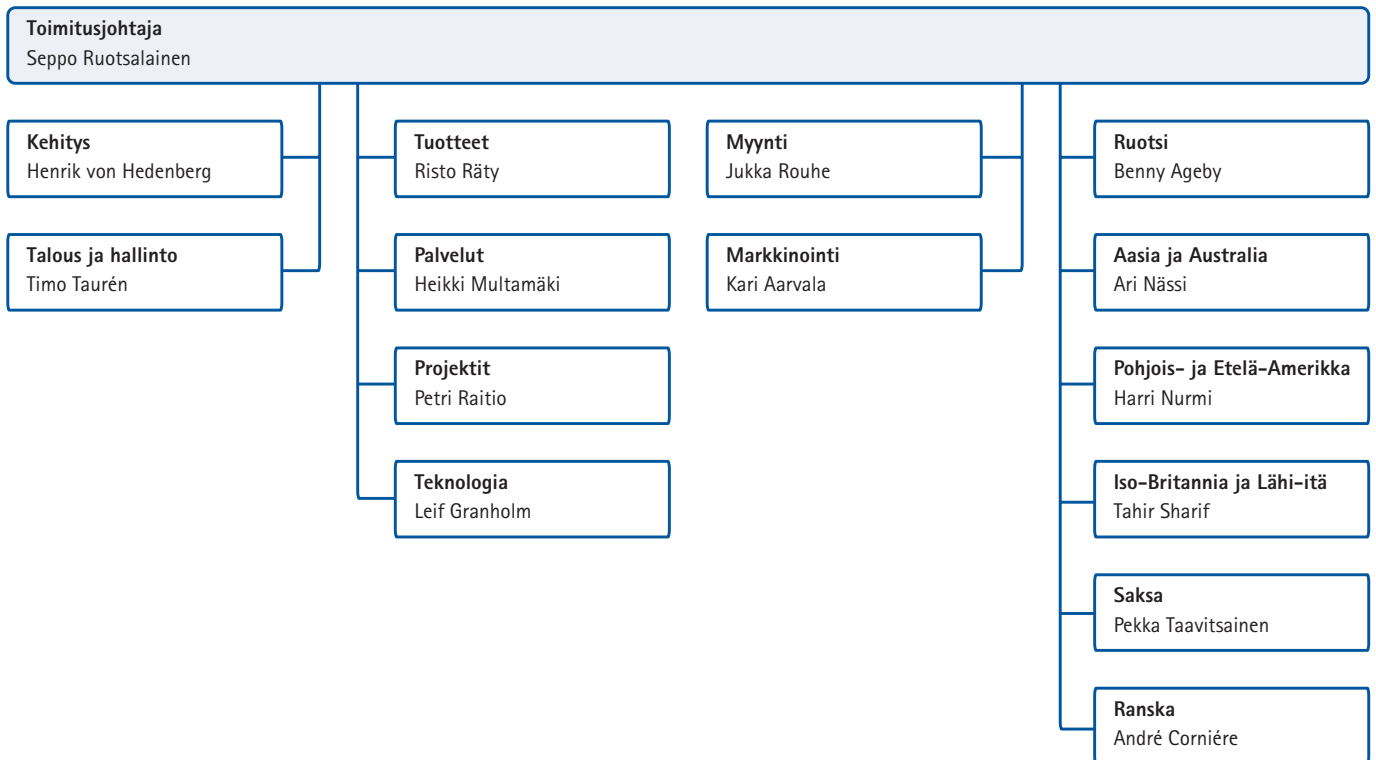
Toimitusjohtaja
Seppo Ruotsalainen

Kehitys
Henrik von Hedenberg

Talous ja hallinto
Timo Taurén

Tuotteet
Risto Räty

Palvelut
Heikki Multamäki

Projektit
Petri Raitio

Teknologia
Leif Granholm

Myynti
Jukka Rouhe

Markkinointi
Kari Aarvala

Ruotsi
Benny Ageby

Aasia ja Australia
Ari Nässi

Pohjois- ja Etelä-Amerikka
Harri Nurmi

Iso-Britannia ja Lähi-itä
Tahir Sharif

Saksa
Pekka Taavitsainen

Ranska
André Corniére